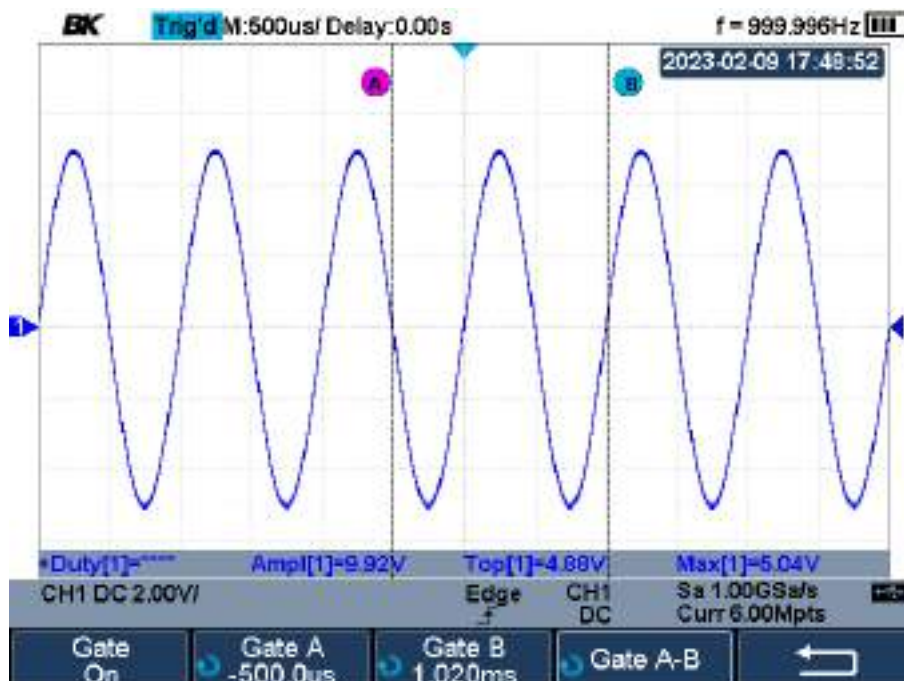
BK Trig'd M:500us/ Delay:0.00s f = 999.996Hz

2023-02-09 17:48:52

A

B

1

*Duty[1]=***** Ampl[1]=9.92V Top[1]=4.88V Max[1]=5.04V

CH1 DC 2.00V/ Edge CH1 DC Sa 1.00GSa/s Curr 6.00Mpts

Gate On

Gate A -500.0us

Gate B 1.020ms

Gate A-B